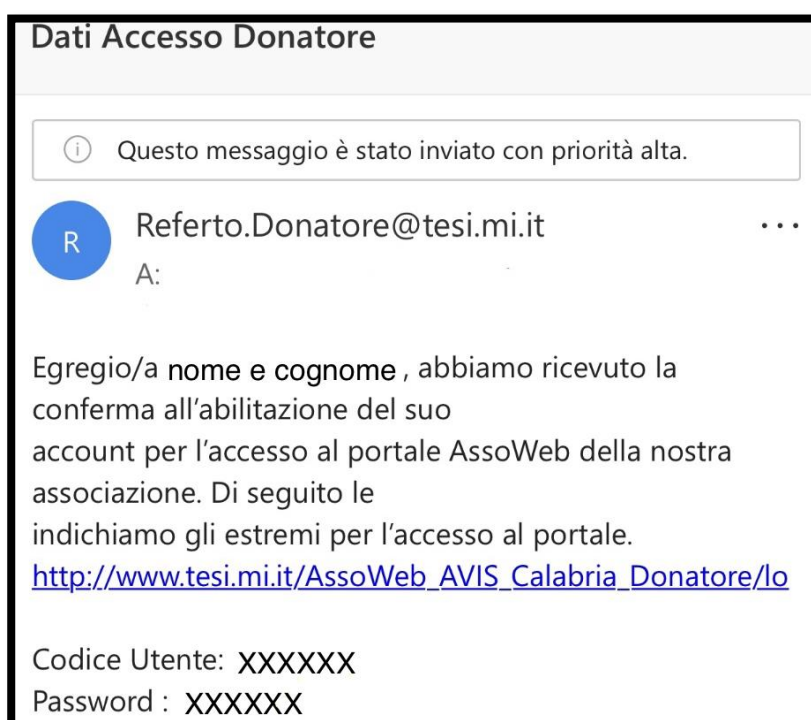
Dati Accesso Donatore

Questo messaggio è stato inviato con priorità alta.

R

Referto.Donatore@tesi.mi.it

A:

Egregio/a nome e cognome , abbiamo ricevuto la conferma all'abilitazione del suo account per l'accesso al portale AssoWeb della nostra associazione. Di seguito le indichiamo gli estremi per l'accesso al portale.
http://www.tesi.mi.it/AssoWeb_AVIS_Calabria_Donatore/lo

Codice Utente: XXXXXX
Password : XXXXXX